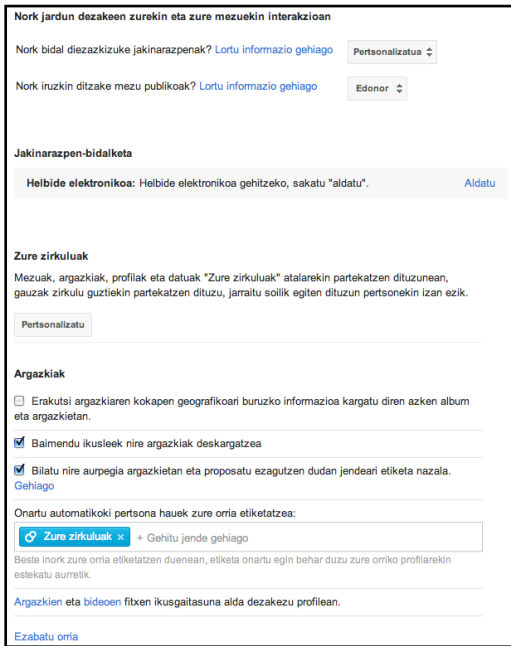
Nork jardun dezakeen zurekin eta zure mezuekin interakzioan

Nork bidal diezazkizuke jakinarazpenak? Lortu informazio gehiago

Pertsonalizatua

Nork iruzkin ditzake mezu publikoak? Lortu informazio gehiago

Edonor

Jakinarazpen-bidalketa

Helbide elektronikoa: Helbide elektronikoa gehitzeko, sakatu "aldatu".

Aldatu

Zure zirkuluak

Mezuak, argazkiak, profilak eta datuak "Zure zirkuluak" atalarekin partekatzen dituzunean, gauzak zirkulu guztiekin partekatzen dituzu, jarraitu soilik egiten dituzun pertsonekin izan ezik.

Pertsonalizatu

Argazkiak

Erakutsi argazkiaren kokapen geografikoari buruzko informazioa kargatu diren azken album eta argazkietan.

Baimendu ikusleek nire argazkiak deskargatzea

Bilatu nire aurpegia argazkietan eta proposatu ezagutzen dudan jendeari etiketa nazala. Gehiago

Onartu automatikoki pertsona hauek zure orria etiketatzea:

Zure zirkuluak ×

+ Gehitu jende gehiago

Beste inork zure orria etiketatzen duenean, etiketa onartu egin behar duzu zure orriko profilarekin estekatu aurretik.

Argazkien eta bideoen fitxen ikusgaitasuna alda dezakezu profilean.

Ezabatu orria